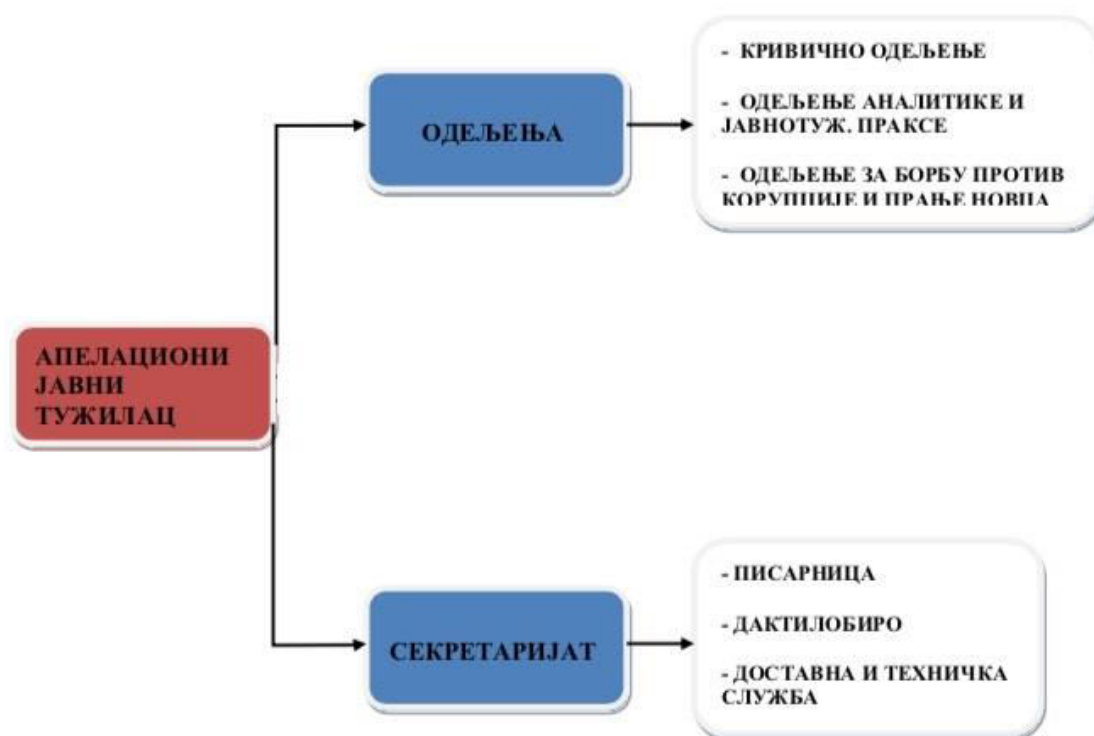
АПЕЛАЦИОНИ ЈАВНИ ТУЖИЛАЦ

ОДЕЉЕЊА

- КРИВИЧНО ОДЕЉЕЊЕ

- ОДЕЉЕЊЕ АНАЛИТИКЕ И ЈАВНОТУЖ. ПРАКСЕ

- ОДЕЉЕЊЕ ЗА БОРБУ ПРОТИВ КОРУПЦИЈЕ И ПРАЊЕ НОВЦА

СЕКРЕТАРИЈАТ

- ПИСАРНИЦА

- ДАКТИЛОБИРО

- ДОСТАВНА И ТЕХНИЧКА СЛУЖБА